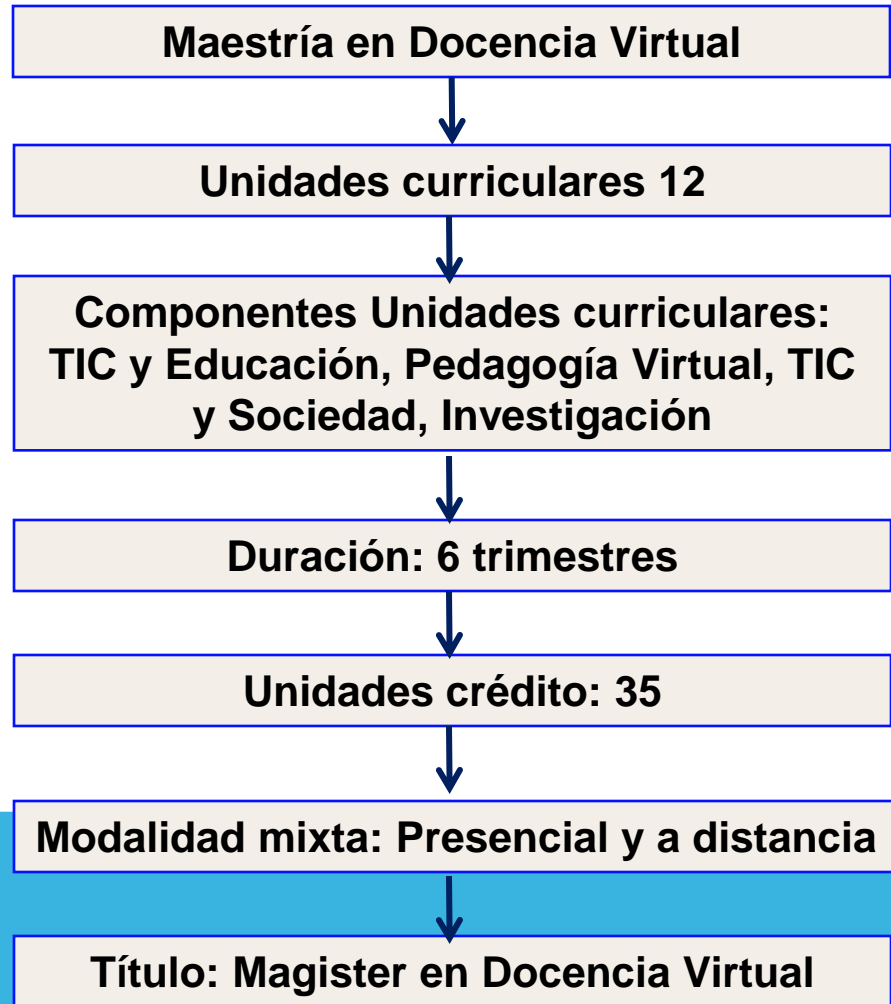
Maestría en Docencia Virtual

Unidades curriculares 12

Componentes Unidades curriculares: TIC y Educación, Pedagogía Virtual, TIC y Sociedad, Investigación

Duración: 6 trimestres

Unidades crédito: 35

Modalidad mixta: Presencial y a distancia

Título: Magister en Docencia Virtual